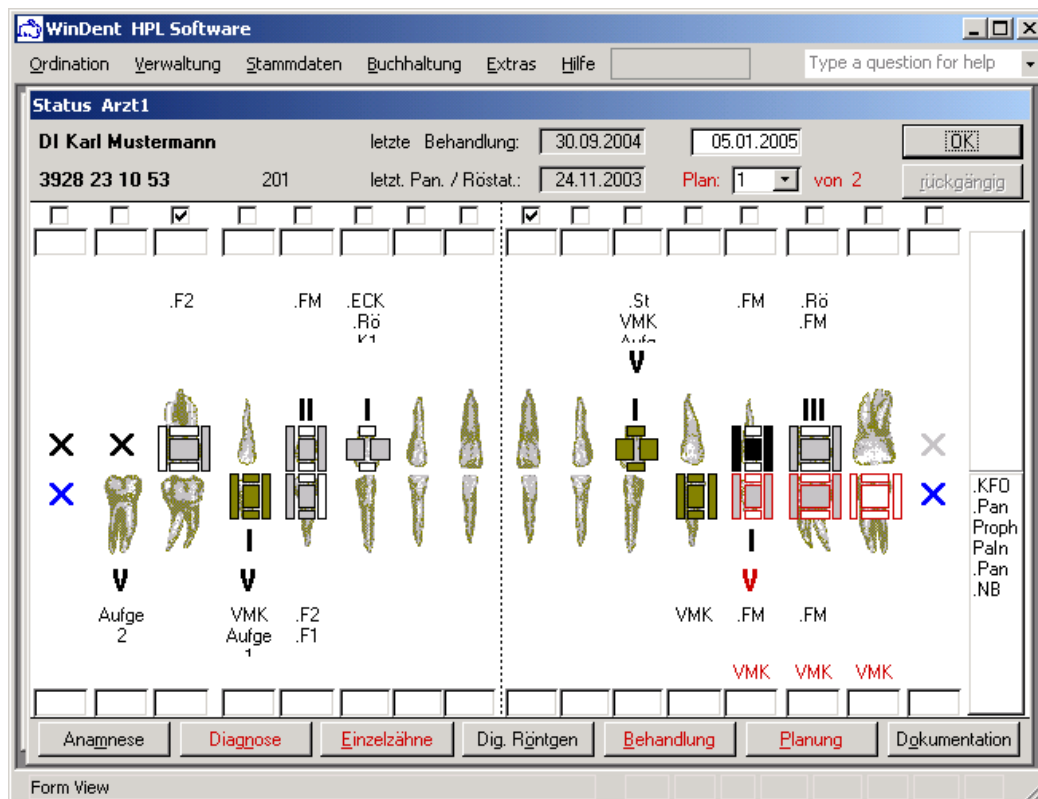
WinDent HPL Software

Ordination Verwaltung Stammdaten Buchhaltung Extras Hilfe

Type a question for help

Status Arzt1

DI Karl Mustermann

letzte Behandlung: 30.09.2004

05.01.2005

OK

3928 23 10 53

201

letzt. Pan. / Röstat.: 24.11.2003

Plan: 1 von 2

rückgängig

.F2

.FM

.ECK .Rö K1

.St VMK Aufg

.FM

.Rö .FM

V

II

I

I

I

III

V

V

I

I

V

Aufge 2

VMK Aufge 1

.F2 .F1

VMK

.FM

.FM

VMK

VMK

VMK

.KFO .Pan Proph Paln .Pan .NB

Anamnese

Diagnose

Einzelzähne

Dig. Röntgen

Behandlung

Planung

Dokumentation

Form View